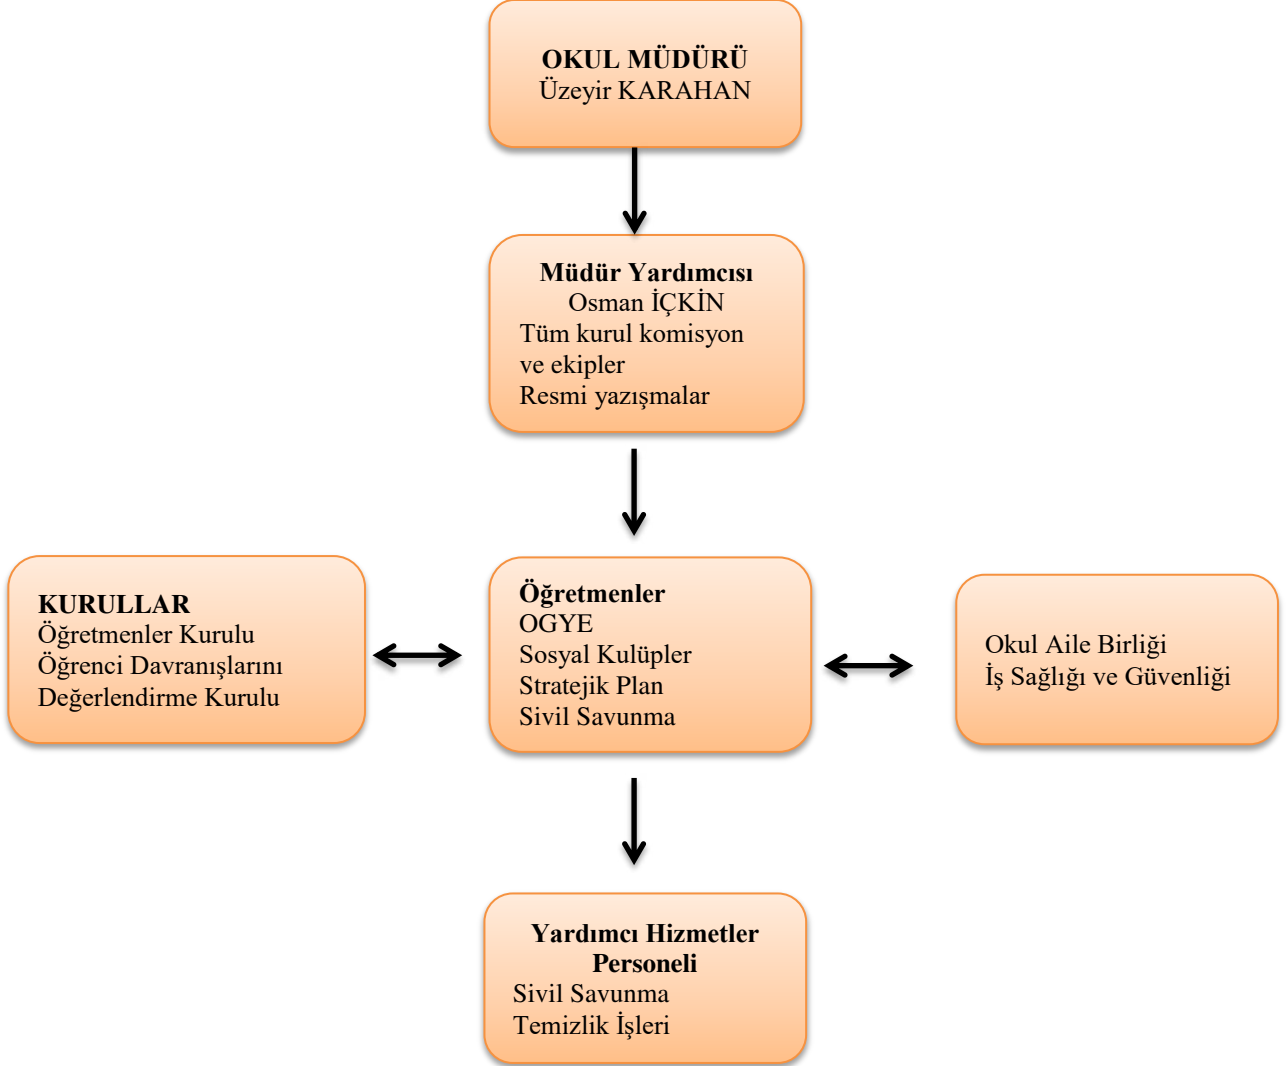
OKUL MÜDÜRÜ
Üzeyir KARAHAN

Müdür Yardımcısı
Osman İÇKİN
Tüm kurul komisyon ve ekipler
Resmi yazışmalar

KURULLAR
Öğretmenler Kurulu
Öğrenci Davranışlarını Değerlendirme Kurulu

Öğretmenler
OGYE
Sosyal Kulüpler
Stratejik Plan
Sivil Savunma

Okul Aile Birliği
İş Sağlığı ve Güvenliği

Yardımcı Hizmetler Personeli
Sivil Savunma
Temizlik İşleri